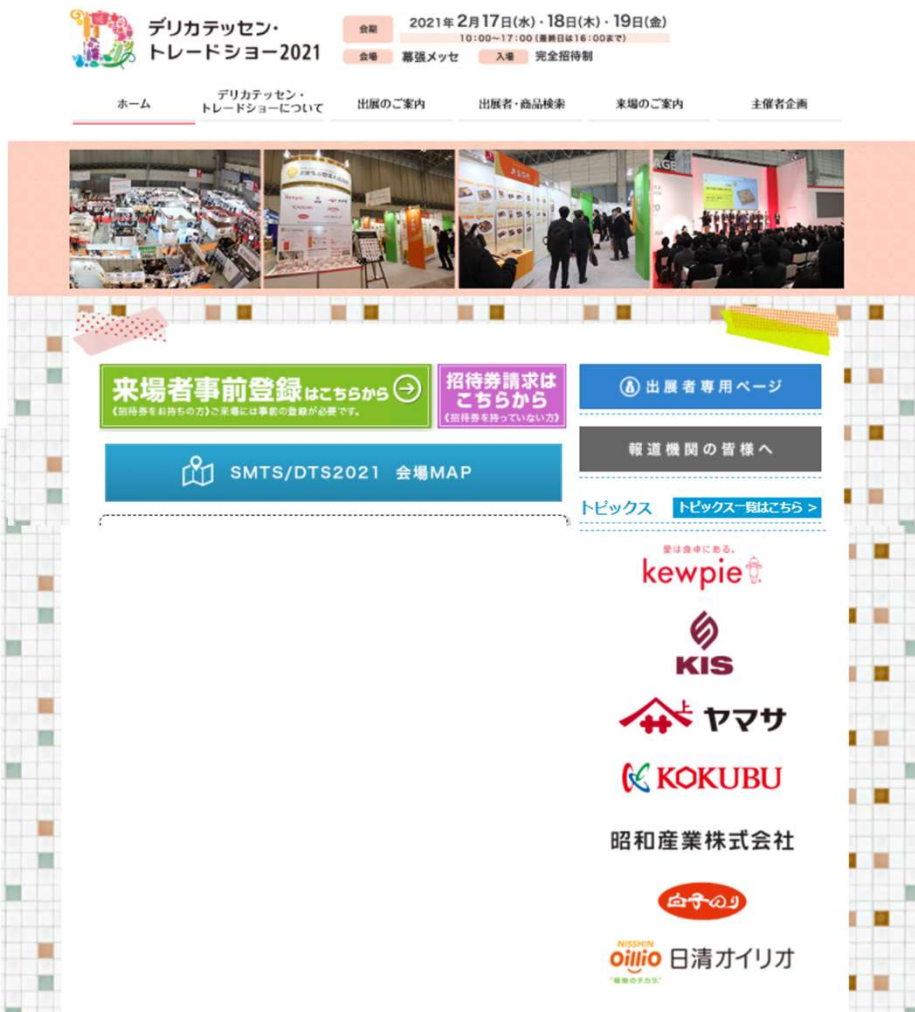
デリカテッセン・トレードショー2021

会期 2021年2月17日(水)・18日(木)・19日(金)
10:00～17:00 (最終日は16:00まで)
会場 幕張メッセ　入場 完全招待制

ホーム　デリカテッセン・トレードショーについて　出展のご案内　出展者・商品検索　来場のご案内　主催者企画

来場者事前登録はこちらから
《招待券をお持ちの方》ご来場には事前の登録が必要です。

招待券請求はこちらから
《招待券を持っていない方》

出展者専用ページ

報道機関の皆様へ

SMTS/DTS2021 会場MAP

トピックス　トピックス一覧はこちら >

愛は食卓にある。
kewpie

KIS

ヤマサ

KOKUBU

昭和産業株式会社

白子のり

NISSHIN OilliO 日清オイリオ
"植物のチカラ"